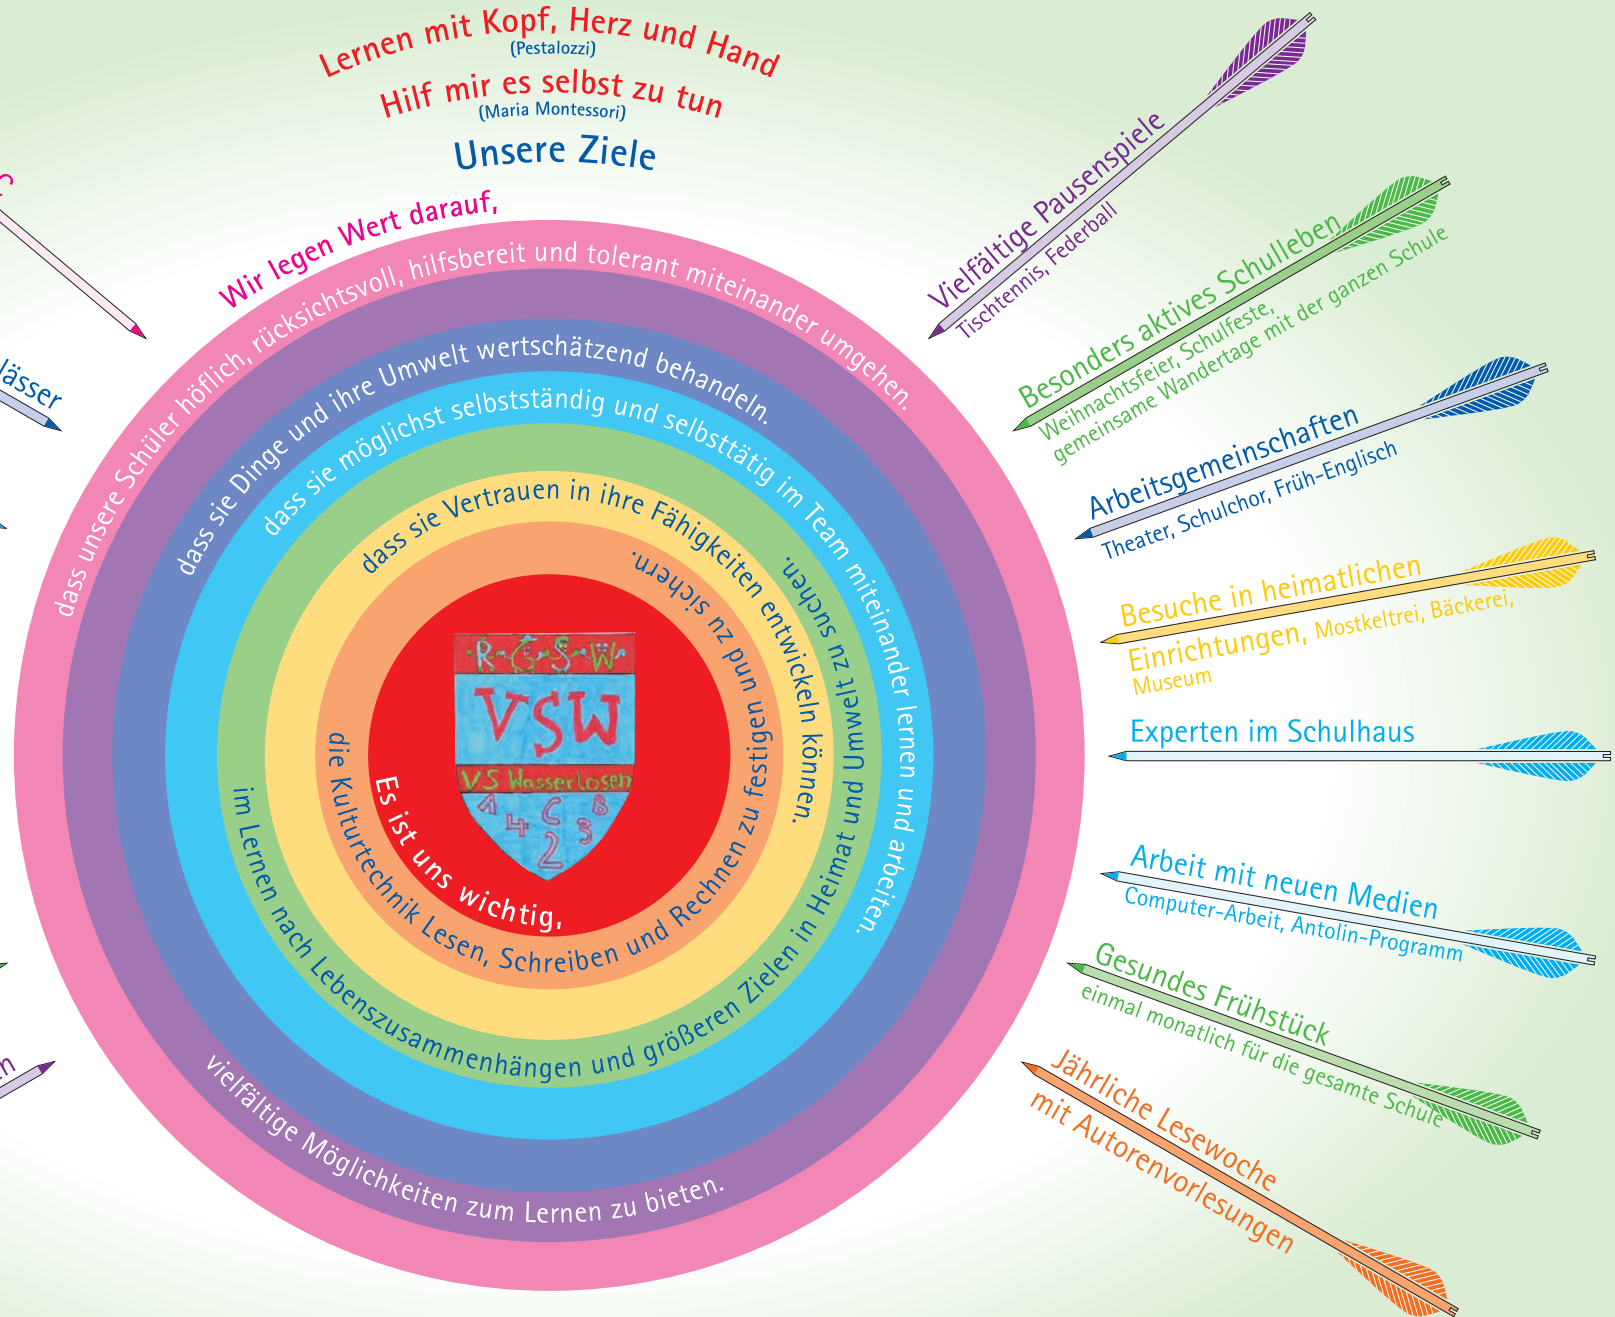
Lernen mit Kopf, Herz und Hand
(Pestalozzi)
Hilf mir es selbst zu tun
(Maria Montessori)
Unsere Ziele

Wir legen Wert darauf,
dass unsere Schüler höflich, rücksichtsvoll, hilfsbereit und tolerant miteinander umgehen.
dass sie Dinge und ihre Umwelt wertschätzend behandeln.
dass sie möglichst selbstständig und selbsttätig im Team miteinander lernen und arbeiten.
dass sie Vertrauen in ihre Fähigkeiten entwickeln können.
die Kulturtechnik Lesen, Schreiben und Rechnen zu festigen und zu sichern.
Es ist uns wichtig,
im Lernen nach Lebenszusammenhängen und größeren Zielen in Heimat und Umwelt zu suchen.
vielfältige Möglichkeiten zum Lernen zu bieten.

R G S W
VSW
VS Wasserlosen
A B C
4 2 3

lässer

Vielfältige Pausenspiele
Tischtennis, Federball

Besonders aktives Schulleben
Weihnachtsfeier, Schulfeste, gemeinsame Wandertage mit der ganzen Schule

Arbeitsgemeinschaften
Theater, Schulchor, Früh-Englisch

Besuche in heimatlichen Einrichtungen, Mostkeltrei, Bäckerei, Museum

Experten im Schulhaus

Arbeit mit neuen Medien
Computer-Arbeit, Antolin-Programm

Gesundes Frühstück
einmal monatlich für die gesamte Schule

Jährliche Lesewoche mit Autorenvorlesungen